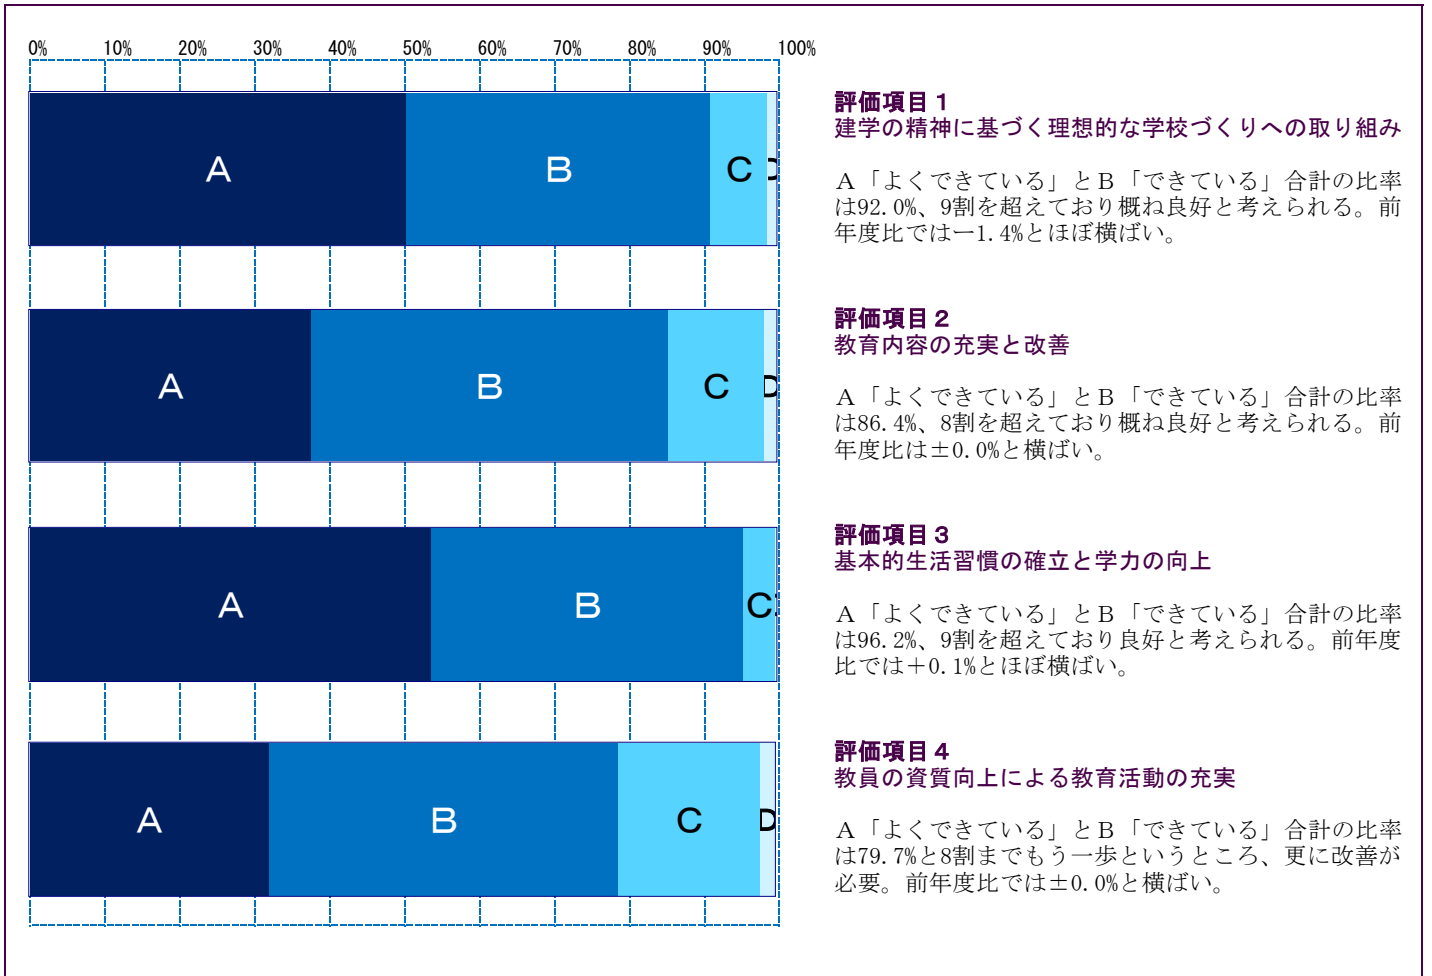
0% 10% 20% 30% 40% 50% 60% 70% 80% 90% 100%

A B C D

A B C D

A B C

A B C D

評価項目１
建学の精神に基づく理想的な学校づくりへの取り組み

A「よくできている」とB「できている」合計の比率は92.0%、9割を超えており概ね良好と考えられる。前年度比では−1.4%とほぼ横ばい。

評価項目２
教育内容の充実と改善

A「よくできている」とB「できている」合計の比率は86.4%、8割を超えており概ね良好と考えられる。前年度比は±0.0%と横ばい。

評価項目３
基本的生活習慣の確立と学力の向上

A「よくできている」とB「できている」合計の比率は96.2%、9割を超えており良好と考えられる。前年度比では+0.1%とほぼ横ばい。

評価項目４
教員の資質向上による教育活動の充実

A「よくできている」とB「できている」合計の比率は79.7%と8割までもう一歩というところ、更に改善が必要。前年度比では±0.0%と横ばい。